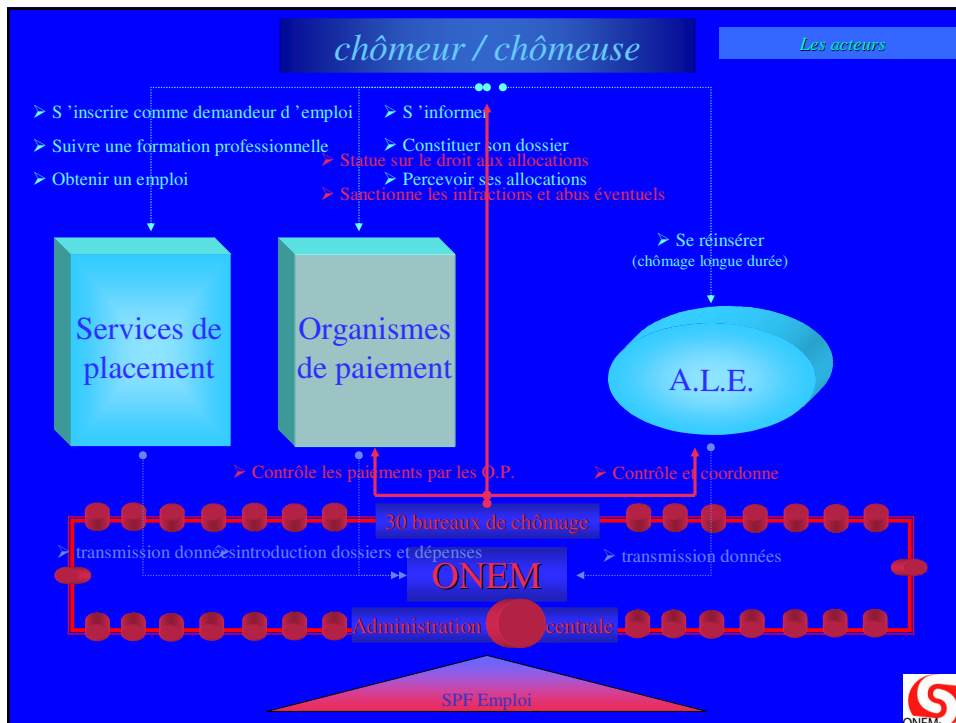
chômeur / chômeuse

Les acteurs

➢ S 'inscrire comme demandeur d 'emploi
➢ Suivre une formation professionnelle
➢ Obtenir un emploi

➢ S 'informer
➢ Constituer son dossier
➢ Percevoir ses allocations

➢ Statue sur le droit aux allocations
➢ Sanctionne les infractions et abus éventuels

➢ Se réinsérer
(chômage longue durée)

Services de placement

Organismes de paiement

A.L.E.

➢ Contrôle les paiements par les O.P.

➢ Contrôle et coordonne

30 bureaux de chômage

➢ transmission données

introduction dossiers et dépenses

➢ transmission données

ONEM

Administration centrale

SPF Emploi

ONEM